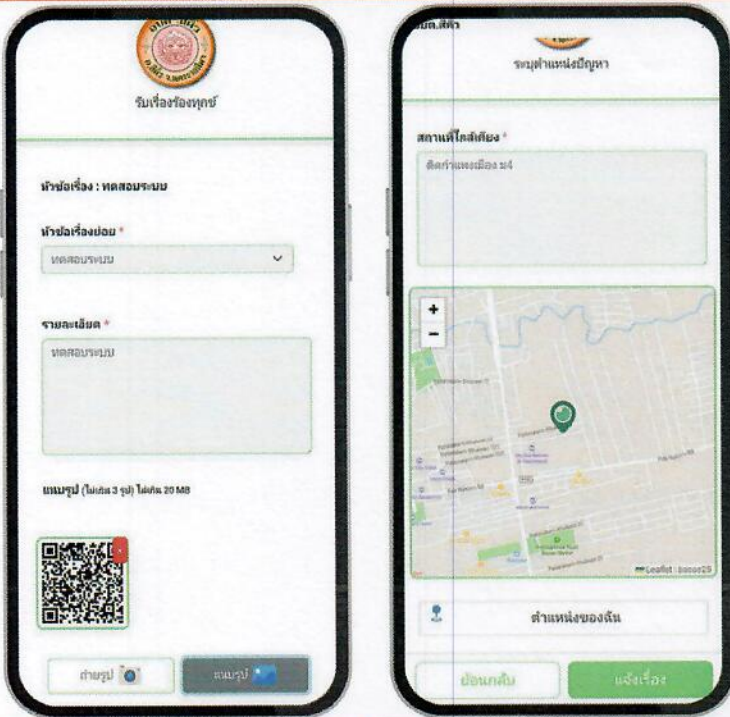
รับเรื่องร้องทุกข์

หัวข้อเรื่อง : ทดสอบระบบ

หัวข้อเรื่องย่อย *

ทดสอบระบบ

รายละเอียด *

ทดสอบระบบ

แนบรูป (ไม่เกิน 3 รูป) ไม่เกิน 20 MB

ถ่ายรูป

แนบรูป

ระบุตำแหน่งปัญหา

สถานที่ใกล้เคียง *

ติดกำแพงเมือง ม4

+

−

Leaflet | Ionos25

ตำแหน่งของฉัน

ย้อนกลับ

แจ้งเรื่อง